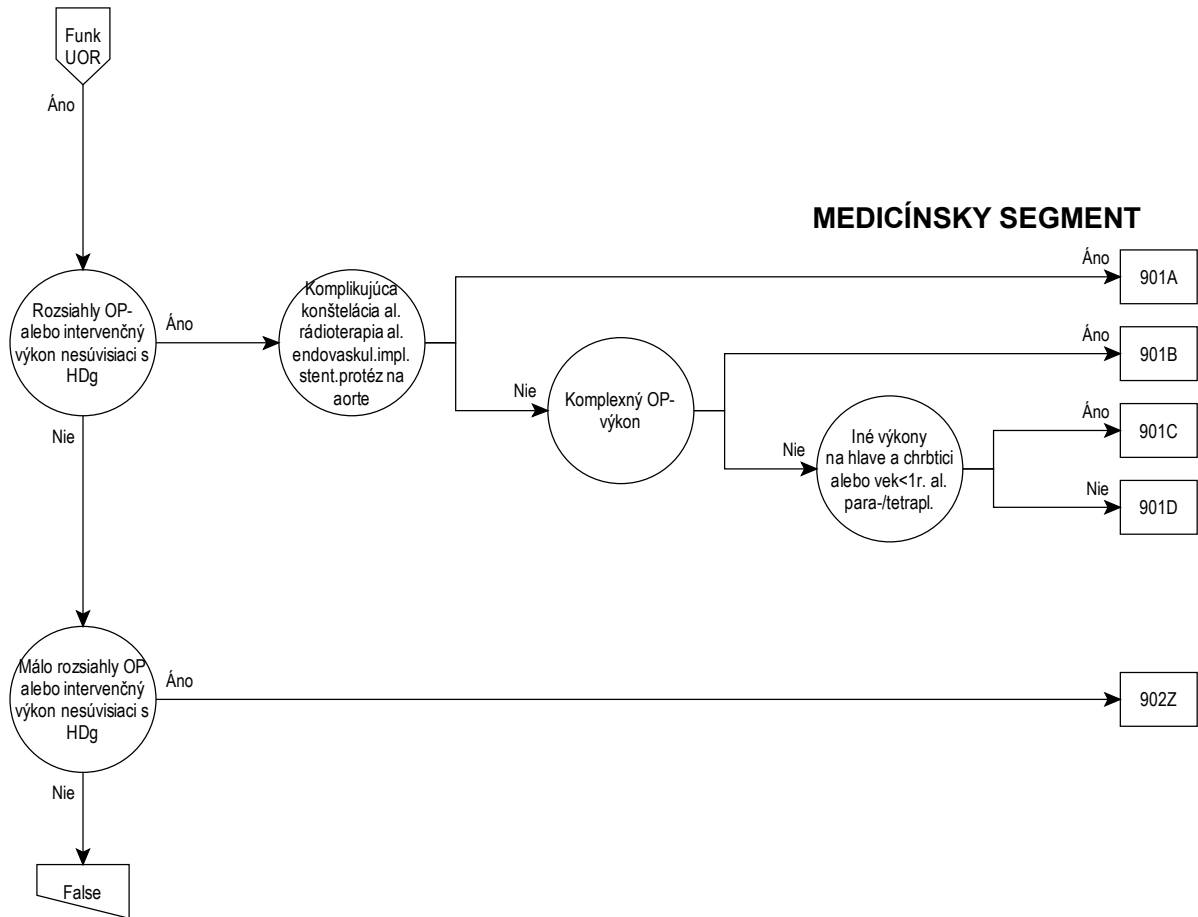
Funk UOR

Áno

MEDICÍNSKY SEGMENT

Rozsiahly OP-alebo intervenčný výkon nesúvisiaci s HDg

Áno

Komplikujúca konštelácia al. rádioterapia al. endovaskul.impl. stent.protéz na aorte

Áno

901A

Nie

Komplexný OP-výkon

Áno

901B

Nie

Iné výkony na hlave a chrbtici alebo vek<1r. al. para-/tetrapl.

Áno

901C

Nie

901D

Nie

Málo rozsiahly OP alebo intervenčný výkon nesúvisiaci s HDg

Áno

902Z

Nie

False